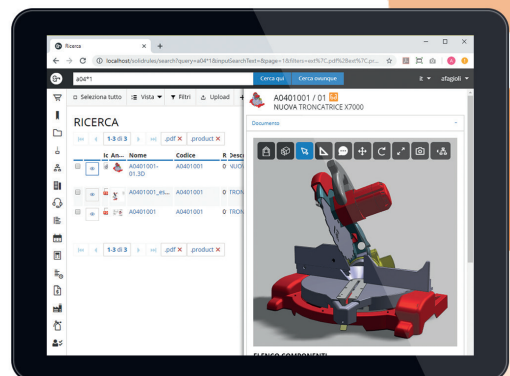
Ricerca
localhost/solidrules/search?query=a04*1&inputSearchText=&page=1&filters=ext%7C.pdf%2Bext%7C.pr...
a04*1
Cerca qui
Cerca ovunque
it
afagioli
Seleziona tutto
Vista
Filtri
Upload
RICERCA
1-3 di 3
.pdf ×
.product ×
Ic
An...
Nome
Codice
R
Desc
A0401001-01.3D
A0401001
0
NUOV
A0401001_ei...
A0401001
0
TRON
A0401001
A0401001
0
TRON
1-3 di 3
.pdf ×
.product ×
A0401001 / 01
NUOVA TRONCATRICE X7000
Documento
ELENCO COMPONENTI